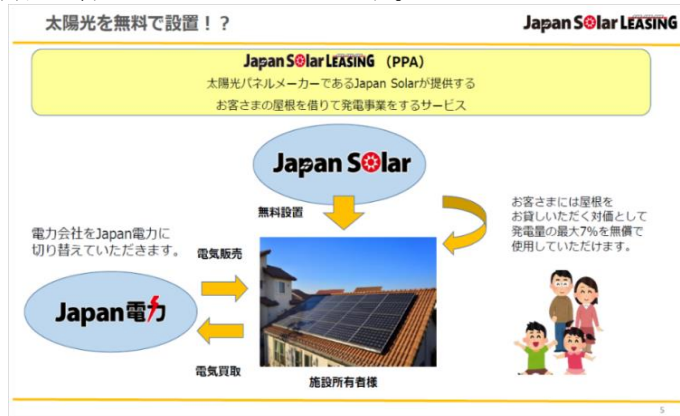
太陽光を無料で設置！？

Japan Solar LEASING

Japan Solar LEASING （PPA）
太陽光パネルメーカーであるJapan Solarが提供する
お客さまの屋根を借りて発電事業をするサービス

Japan Solar

無料設置

お客さまには屋根をお貸しいただく対価として発電量の最大7%を無償で使用していただけます。

電力会社をJapan電力に切り替えていただきます。

電気販売

Japan電力

電気買取

施設所有者様

5